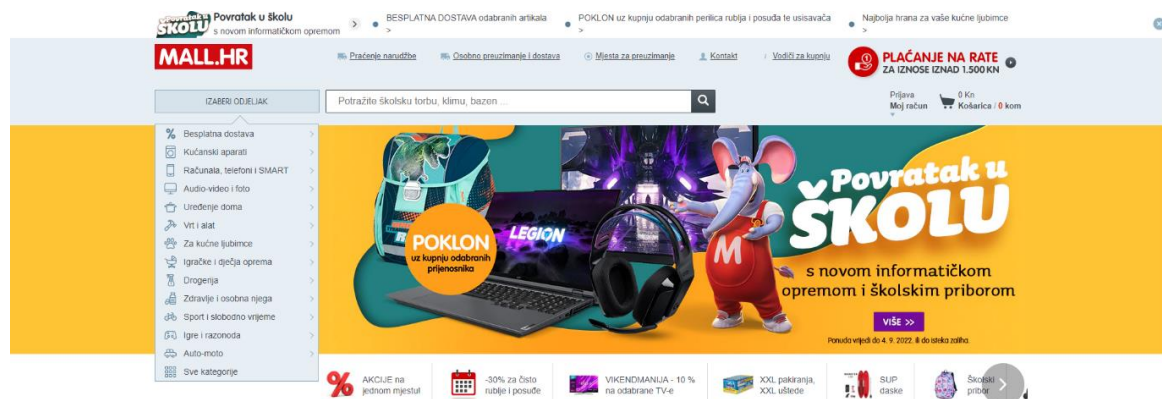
Povratak u ŠKOLU Povratak u školu s novom informatičkom opremom >

BESPLATNA DOSTAVA odabranih artikala >

POKLON uz kupnju odabranih perilica rublja i posuđa te usisavača >

Najbolja hrana za vaše kućne ljubimce >

MALL.HR

Praćenje narudžbe

Osobno preuzimanje i dostava

Mjesta za preuzimanje

Kontakt

Vodiči za kupnju

PLAĆANJE NA RATE ZA IZNOSE IZNAD 1.500 KN

IZABERI ODJELJAK

Potražite školsku torbu, klimu, bazen ...

Prijava Moj račun

0 Kn Košarica / 0 kom

Besplatna dostava
Kućanski aparati
Računala, telefoni i SMART
Audio-video i foto
Uređenje doma
Vrt i alat
Za kućne ljubimce
Igračke i dječja oprema
Drogerija
Zdravlje i osobna njega
Sport i slobodno vrijeme
Igre i razonoda
Auto-moto
Sve kategorije

POKLON uz kupnju odabranih prijenosnika

LEGION

Povratak u ŠKOLU

s novom informatičkom opremom i školskim priborom

VIŠE >>

Ponuda vrijedi do 4. 9. 2022. ili do isteka zaliha.

AKCIJE na jednom mjestu!

-30% za čisto rublje i posuđe

VIKENDMANIJA - 10 % na odabrane TV-e

XXL pakiranja, XXL uštede

SUP daske

Školski pribor